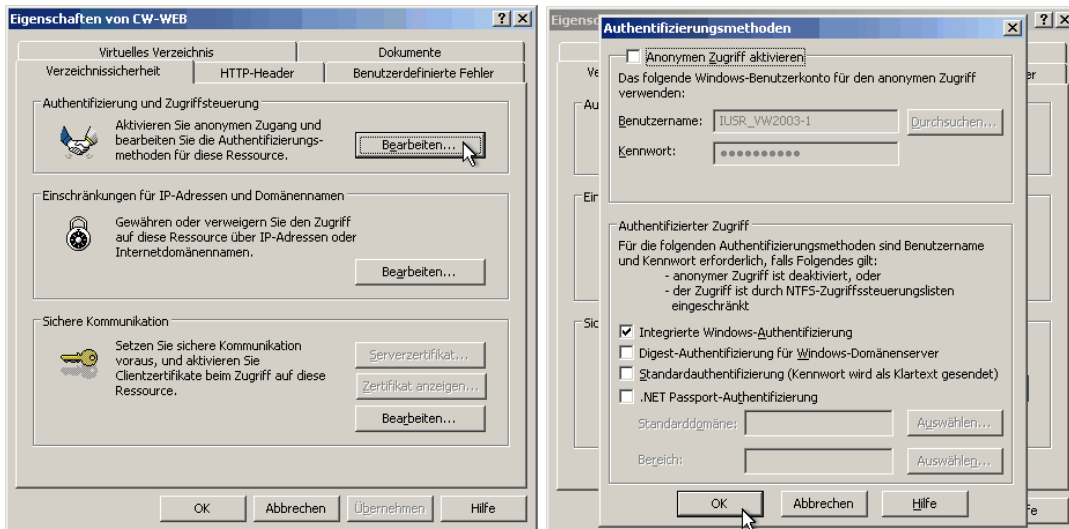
Eigenschaften von CW-WEB

? X

Virtuelles Verzeichnis | Dokumente
Verzeichnissicherheit | HTTP-Header | Benutzerdefinierte Fehler

Authentifizierung und Zugriffsteuerung

Aktivieren Sie anonymen Zugang und bearbeiten Sie die Authentifizierungsmethoden für diese Ressource.

Bearbeiten...

Einschränkungen für IP-Adressen und Domänennamen

Gewähren oder verweigern Sie den Zugriff auf diese Ressource über IP-Adressen oder Internetdomänennamen.

Bearbeiten...

Sichere Kommunikation

Setzen Sie sichere Kommunikation voraus, und aktivieren Sie Clientzertifikate beim Zugriff auf diese Ressource.

Serverzertifikat...

Zertifikat anzeigen...

Bearbeiten...

OK | Abbrechen | Übernehmen | Hilfe

Eigensc

? X

Authentifizierungsmethoden

X

Anonymen Zugriff aktivieren

Das folgende Windows-Benutzerkonto für den anonymen Zugriff verwenden:

Benutzername: IUSR_VW2003-1 | Durchsuchen...

Kennwort: ••••••••••

Authentifizierter Zugriff

Für die folgenden Authentifizierungsmethoden sind Benutzername und Kennwort erforderlich, falls Folgendes gilt:
- anonymer Zugriff ist deaktiviert, oder
- der Zugriff ist durch NTFS-Zugriffssteuerungslisten eingeschränkt

Integrierte Windows-Authentifizierung

Digest-Authentifizierung für Windows-Domänenserver

Standardauthentifizierung (Kennwort wird als Klartext gesendet)

.NET Passport-Authentifizierung

Standarddomäne: | Auswählen...

Bereich: | Auswählen...

OK | Abbrechen | Hilfe

Ve
Au
Ein
Sic
er
fe